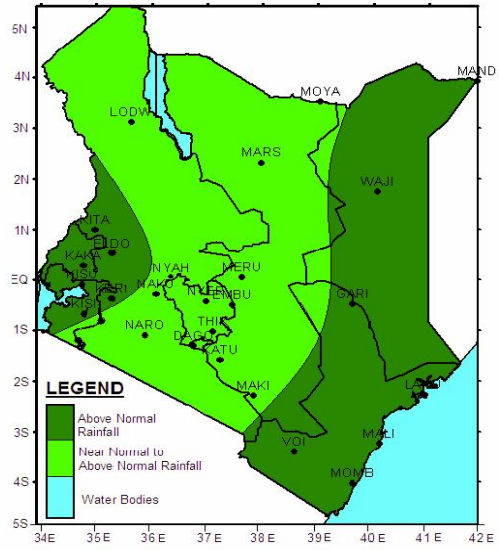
5N
4N
3N
2N
1N
EQ
1S
2S
3S
4S
5S

34E 35E 36E 37E 38E 39E 40E 41E 42E

MAND
MOYA
LODW
MARS
WAJI
KITA
ELDO
KAKA
MISU
KISI
KERI
NYAH
NAKU
MERU
NYER
EMBU
GARI
NARO
THIK
DAGO
KATU
MAKI
LAMU
VOI
MALI
MOMB

LEGEND
Above Normal Rainfall
Near Normal to Above Normal Rainfall
Water Bodies